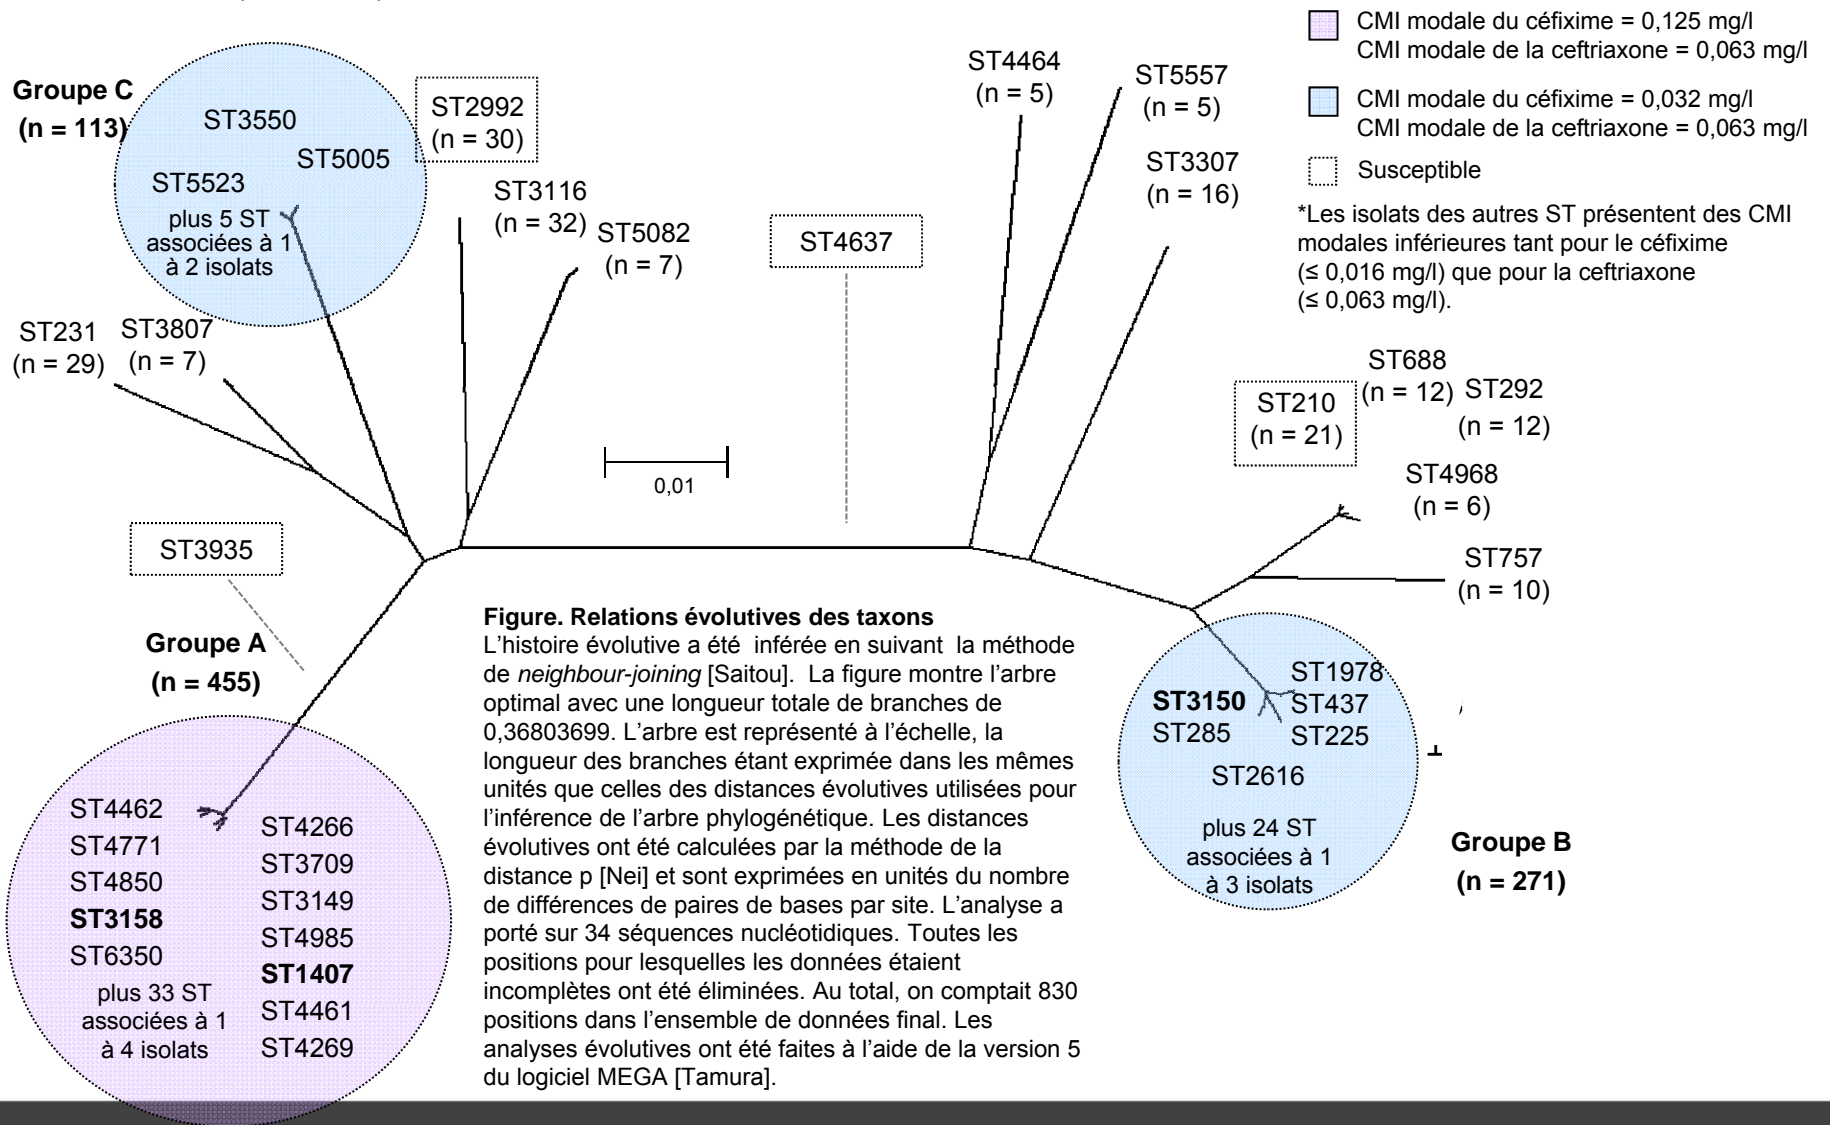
CMI modale du céfixime = 0,125 mg/l
CMI modale de la ceftriaxone = 0,063 mg/l

CMI modale du céfixime = 0,032 mg/l
CMI modale de la ceftriaxone = 0,063 mg/l

Susceptible

*Les isolats des autres ST présentent des CMI modales inférieures tant pour le céfixime (≤ 0,016 mg/l) que pour la ceftriaxone (≤ 0,063 mg/l).

Groupe C
(n = 113)

ST3550
ST5005
ST5523
plus 5 ST associées à 1 à 2 isolats

ST2992
(n = 30)

ST3116
(n = 32)

ST5082
(n = 7)

ST4637

ST4464
(n = 5)

ST5557
(n = 5)

ST3307
(n = 16)

ST231
(n = 29)

ST3807
(n = 7)

0,01

ST688
(n = 12)

ST292
(n = 12)

ST210
(n = 21)

ST4968
(n = 6)

ST757
(n = 10)

ST3935

Groupe A
(n = 455)

Figure. Relations évolutives des taxons
L'histoire évolutive a été inférée en suivant la méthode de *neighbour-joining* [Saitou]. La figure montre l'arbre optimal avec une longueur totale de branches de 0,36803699. L'arbre est représenté à l'échelle, la longueur des branches étant exprimée dans les mêmes unités que celles des distances évolutives utilisées pour l'inférence de l'arbre phylogénétique. Les distances évolutives ont été calculées par la méthode de la distance p [Nei] et sont exprimées en unités du nombre de différences de paires de bases par site. L'analyse a porté sur 34 séquences nucléotidiques. Toutes les positions pour lesquelles les données étaient incomplètes ont été éliminées. Au total, on comptait 830 positions dans l'ensemble de données final. Les analyses évolutives ont été faites à l'aide de la version 5 du logiciel MEGA [Tamura].

ST1978
ST3150
ST437
ST285
ST225
ST2616
plus 24 ST associées à 1 à 3 isolats

Groupe B
(n = 271)

ST4462
ST4771
ST4850
ST3158
ST6350
plus 33 ST associées à 1 à 4 isolats
ST4266
ST3709
ST3149
ST4985
ST1407
ST4461
ST4269